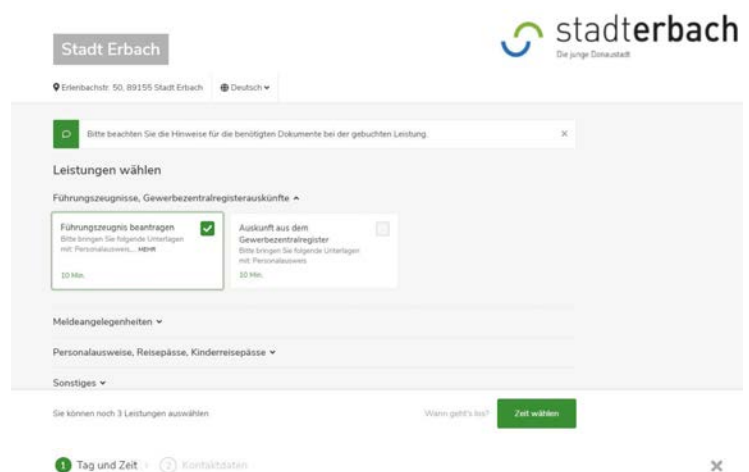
Stadt Erbach

stadterbach
Die junge Donaustadt

Erlenbachstr. 50, 89155 Stadt Erbach Deutsch

Bitte beachten Sie die Hinweise für die benötigten Dokumente bei der gebuchten Leistung. ×

Leistungen wählen

Führungszeugnisse, Gewerbezentralregisterauskünfte

Führungszeugnis beantragen
Bitte bringen Sie folgende Unterlagen mit: Personalausweis,... MEHR
10 Min.

Auskunft aus dem Gewerbezentralregister
Bitte bringen Sie folgende Unterlagen mit: Personalausweis
10 Min.

Meldeangelegenheiten

Personalausweise, Reisepässe, Kinderreisepässe

Sonstiges

Sie können noch 3 Leistungen auswählen

Wann geht's los? Zeit wählen

1 Tag und Zeit 2 Kontaktdaten

×